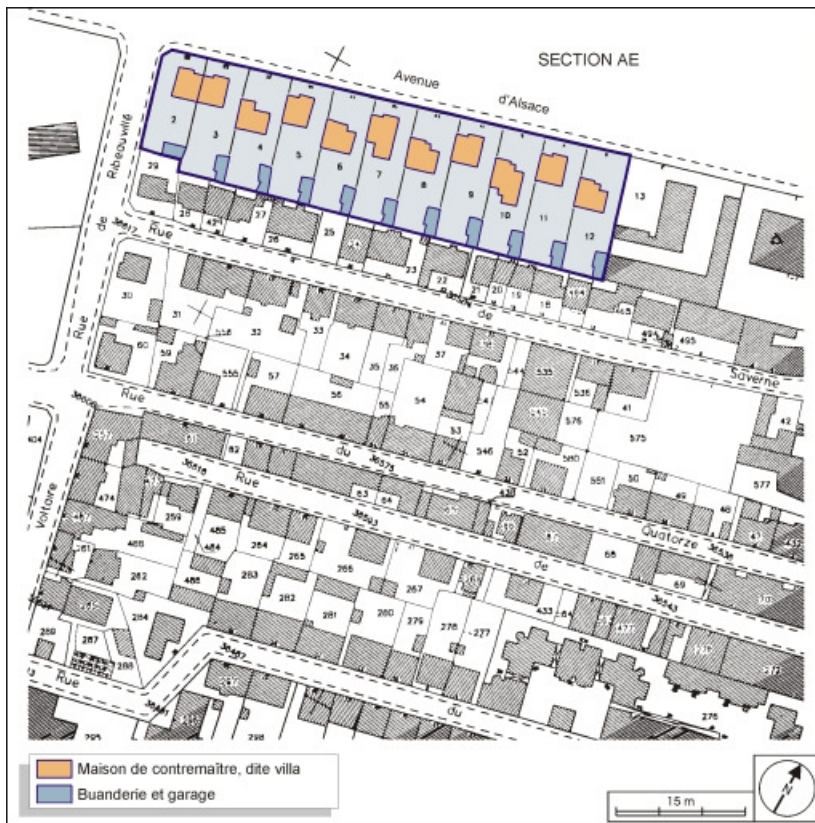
SECTION AE

Avenue d'Alsace

Rue de Ribeauvillé

Rue de Saverne

Rue du Quatorze

Rue de Voltaire

Rue du

2 3 4 5 6 7 8 9 10 11 12 13

29 25 42 27 26 25 24 23 22 21 20 19 18 464 465 495 495

30 31 556 32 33 34 35 36 37 38 144 535 535 60 59 555 57 56 55 54 53 576 575 41 42

404 82 546 52 550 551 50 49 48 577

474 259 485 484 264 265 63 64 65 66 68 69

261 268 262 486 263 266 267 433 282 281 280 279 278 277

289 287 284 288

285 286 276

Maison de contremaître, dite villa
Buanderie et garage

15 m

N